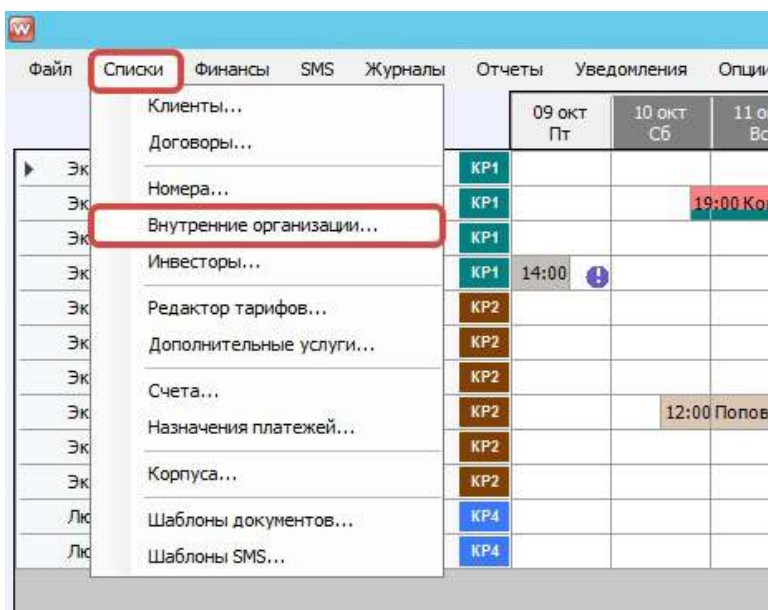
Файл Списки Финансы SMS Журналы Отчеты Уведомления Опци

Клиенты...
Договоры...
Номера...
Внутренние организации...
Инвесторы...
Редактор тарифов...
Дополнительные услуги...
Счета...
Назначения платежей...
Корпуса...
Шаблоны документов...
Шаблоны SMS...

09 окт Пт
10 окт Сб
11 о Вс

Эк KP1
Эк KP1 19:00 Ко
Эк KP1
Эк KP1 14:00
Эк KP2
Эк KP2
Эк KP2
Эк KP2 12:00 Попов
Эк KP2
Эк KP2
Лю KP4
Лю KP4